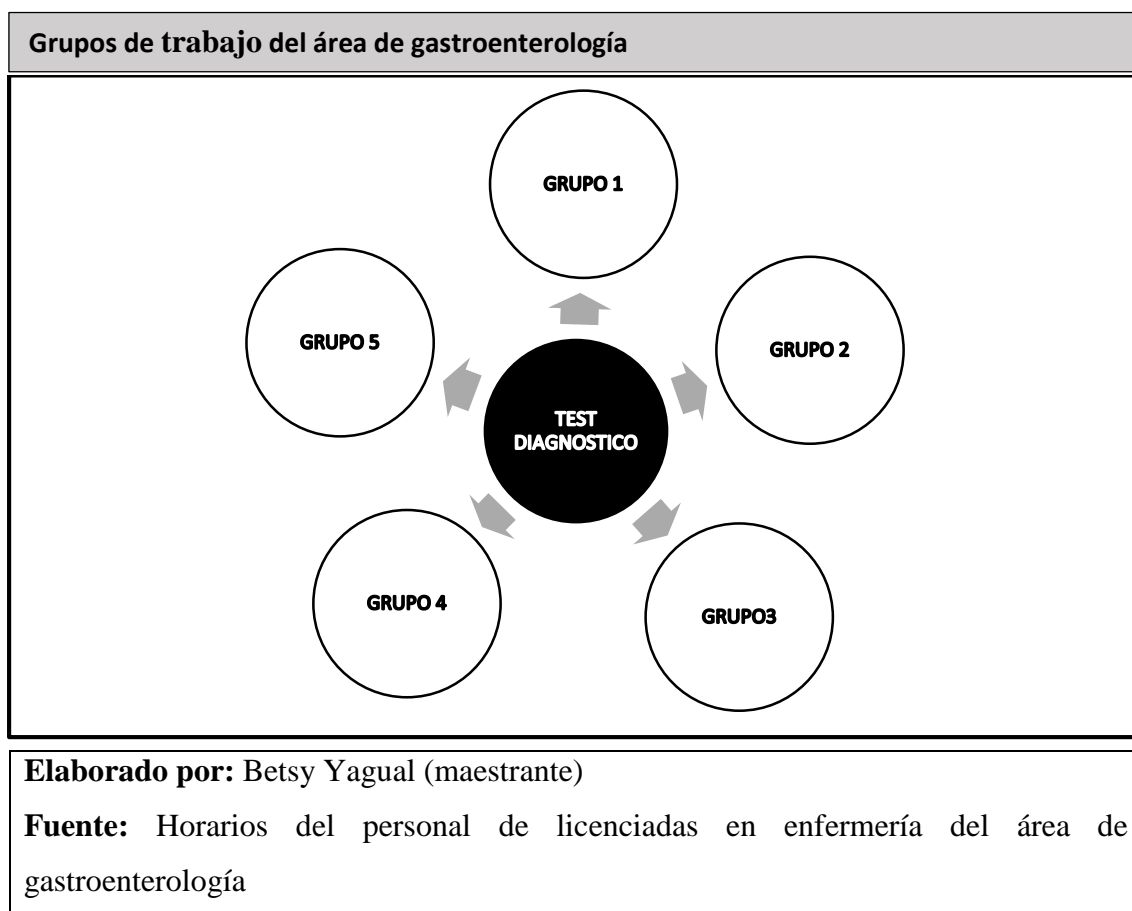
Grupos de trabajo del área de gastroenterología

GRUPO 1

GRUPO 2

GRUPO3

GRUPO 4

GRUPO 5

TEST DIAGNOSTICO

**Elaborado por:** Betsy Yagual (maestrante)

**Fuente:** Horarios del personal de licenciadas en enfermería del área de gastroenterología